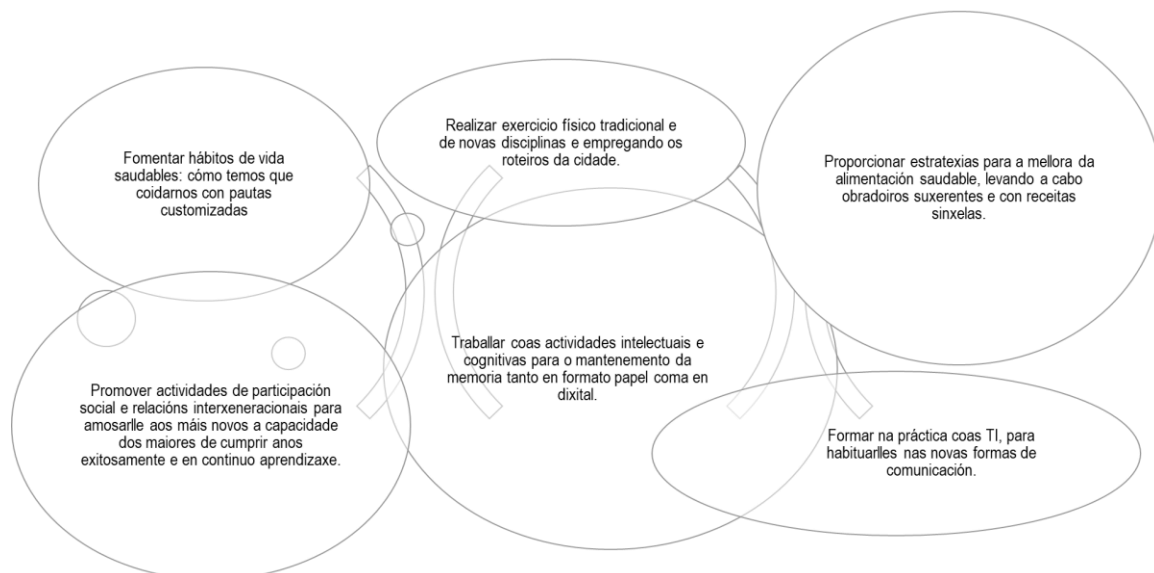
Fomentar hábitos de vida saudables: cómo temos que coidarnos con pautas customizadas

Realizar exercicio físico tradicional e de novas disciplinas e empregando os roteiros da cidade.

Proporcionar estratexias para a mellora da alimentación saudable, levando a cabo obradoiros suxerentes e con receitas sinxelas.

Promover actividades de participación social e relacións interxeneracionais para amosarlle aos máis novos a capacidade dos maiores de cumprir anos exitosamente e en continuo aprendizaxe.

Traballar coas actividades intelectuais e cognitivas para o mantenemento da memoria tanto en formato papel coma en dixital.

Formar na práctica coas TI, para habituarlles nas novas formas de comunicación.